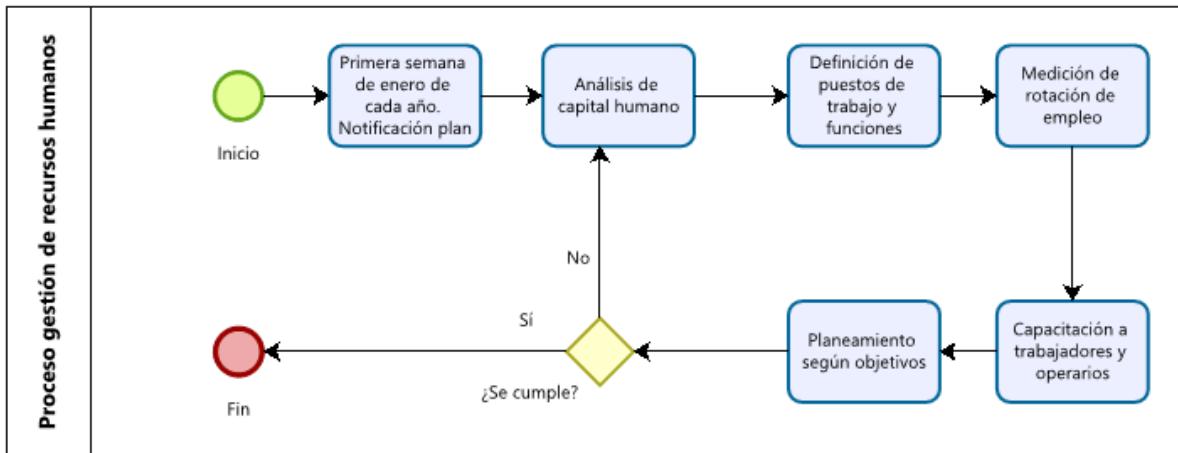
Proceso gestión de recursos humanos

Inicio

Primera semana de enero de cada año. Notificación plan

Análisis de capital humano

Definición de puestos de trabajo y funciones

Medición de rotación de empleo

Capacitación a trabajadores y operarios

Planeamiento según objetivos

¿Se cumple?

No

Sí

Fin